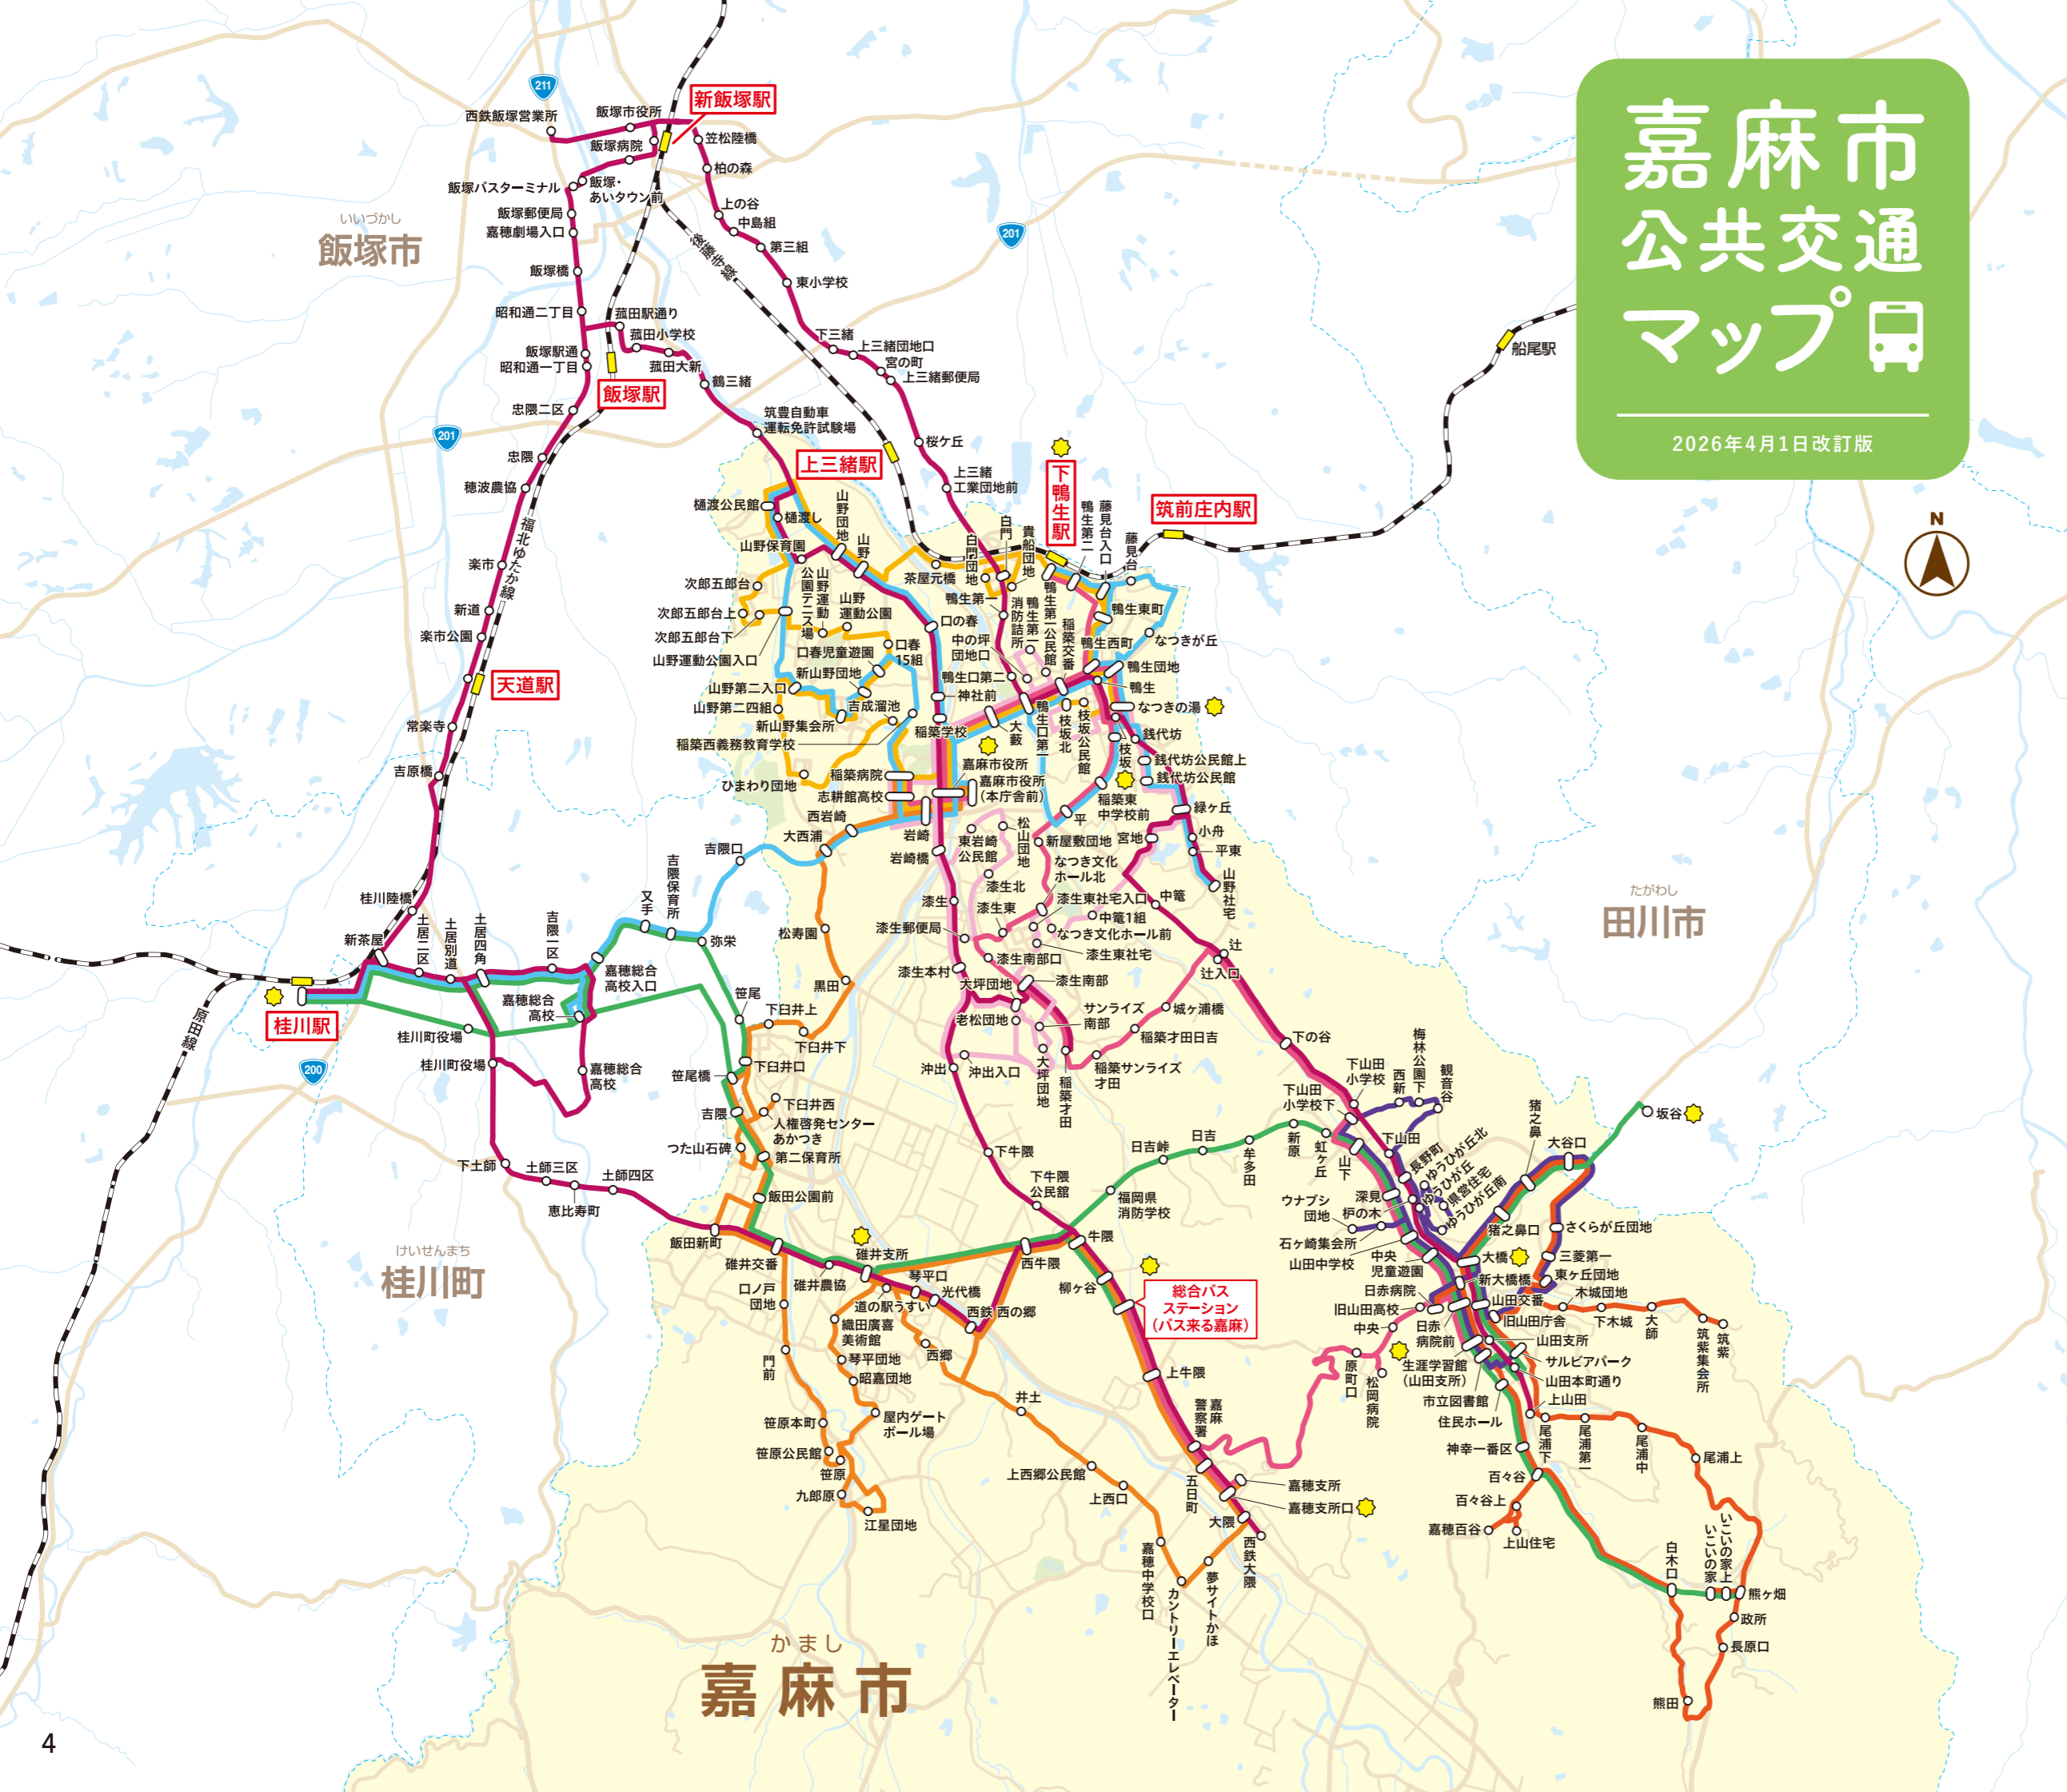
嘉麻市
公共交通
マップ

2026年4月1日改訂版

新飯塚駅
飯塚駅
上三緒駅
下鴨生駅
筑前庄内駅
天道駅
桂川駅
船尾駅

いいづかし
飯塚市

たがわし
田川市

けいせんまち
桂川町

かまし
嘉麻市

総合バスステーション（バス来る嘉麻）

西鉄飯塚営業所
飯塚市役所
飯塚病院
笠松陸橋
柏の森
飯塚バスターミナル
飯塚・あいタウン前
上の谷
中島組
第三組
飯塚郵便局
嘉穂劇場入口
東小学校
飯塚橋
昭和通二丁目
菰田駅通り
菰田小学校
飯塚駅通
昭和通一丁目
菰田大新
鶴三緒
下三緒
上三緒団地口
宮の町
上三緒郵便局
忠隈二区
筑豊自動車運転免許試験場
忠隈
桜ケ丘
穂波農協
上三緒工業団地前
楽市
新道
楽市公園
常楽寺
吉原橋
桂川陸橋
新茶屋
土居二区
土居別道
土居四角
吉隈一区
又手
吉隈保育所
弥栄
嘉穂総合高校入口
嘉穂総合高校
桂川町役場
嘉穂総合高校
下土師
土師三区
土師四区
恵比寿町
飯田新町
樋渡公民館
樋渡し
山野団地
山野
山野保育園
次郎五郎台
次郎五郎台上
次郎五郎台下
山野運動公園入口
山野運動公園テニス場
山野運動公園
口春児童遊園
口春15組
新山野団地
山野第二入口
山野第二四組
吉成溜池
新山野集会所
稲築西義務教育学校
ひまわり団地
稲築病院
志耕館高校
西岩崎
大西浦
吉隈口
松寿園
黒田
笹尾
下臼井上
下臼井下
下臼井口
笹尾橋
吉隈
下臼井西
人権啓発センターあかつき
つた山石碑
第二保育所
飯田公園前
茶屋元橋
鴨生第一
口の春
中の坪団地口
鴨生口第二
神社前
稲築学校
白門
白門団地
貴船団地
消防詰所
鴨生第一公民館
稲築交番
鴨生第二
藤見台入口
藤見台
鴨生東町
鴨生西町
なつきが丘
鴨生団地
鴨生
なつきの湯
大藪
鴨生口第一
枝坂北
枝坂公民館
枝坂
銭代坊
銭代坊公民館上
銭代坊公民館
嘉麻市役所
嘉麻市役所（本庁舎前）
稲築東中学校前
緑ケ丘
小舟
平東
山野社宅
岩崎
岩崎橋
東岩崎公民館
松山団地
平
新屋敷団地
宮地
なつき文化ホール北
漆生
漆生北
漆生東
漆生東社宅入口
中竜
中竜1組
なつき文化ホール前
漆生郵便局
漆生南部口
漆生東社宅
漆生本村
大坪団地
漆生南部
辻
辻入口
老松団地
サンライズ南部
城ケ浦橋
稲築才田日吉
沖出
沖出入口
大坪団地
稲築才田
稲築サンライズ才田
下の谷
下牛隈
下牛隈公民館
日吉峠
日吉
牟多田
福岡県消防学校
牛隈
下山田小学校
西新
梅林公園下
観音谷
下山田小学校下
新原
虹ケ丘
山下
下山田
長野町
ゆうひが丘北
ゆうひが丘
県営住宅
ゆうひが丘南
猪之鼻
大谷口
坂谷
ウナブシ団地
深見
炉の木
猪之鼻口
さくらが丘団地
石ケ崎集会所
山田中学校
中央児童遊園
大橋
三菱第一
新大橋橋
東ケ丘団地
日赤病院
山田交番
木城団地
旧山田高校
旧山田庁舎
下木城
大師
筑紫集会所
筑紫
中央
日赤病院前
山田支所
原町口
松岡病院
生涯学習館（山田支所）
サルビアパーク
山田本町通り
市立図書館
上山田
住民ホール
尾浦下
尾浦第一
尾浦中
尾浦上
神幸一番区
百々谷
百々谷上
嘉穂百谷
上山住宅
白木口
いこいの家
いこいの家上
熊ケ畑
政所
長原口
熊田
碓井支所
碓井交番
碓井農協
琴平口
光代橋
道の駅うすい
西鉄西の郷
口ノ戸団地
織田廣喜美術館
琴平団地
西郷
門前
昭和団地
屋内ゲートボール場
笹原本町
笹原公民館
笹原
九郎原
江星団地
西牛隈
柳ケ谷
上牛隈
嘉麻警察署
井土
上西郷公民館
上西口
五日町
嘉穂支所
嘉穂支所口
大隈
西鉄大隈
嘉穂中学校口
夢サイトかほ
カントリーエレベーター
福北ゆたか線
後藤寺線
原田線
211
201
201
200
N
4